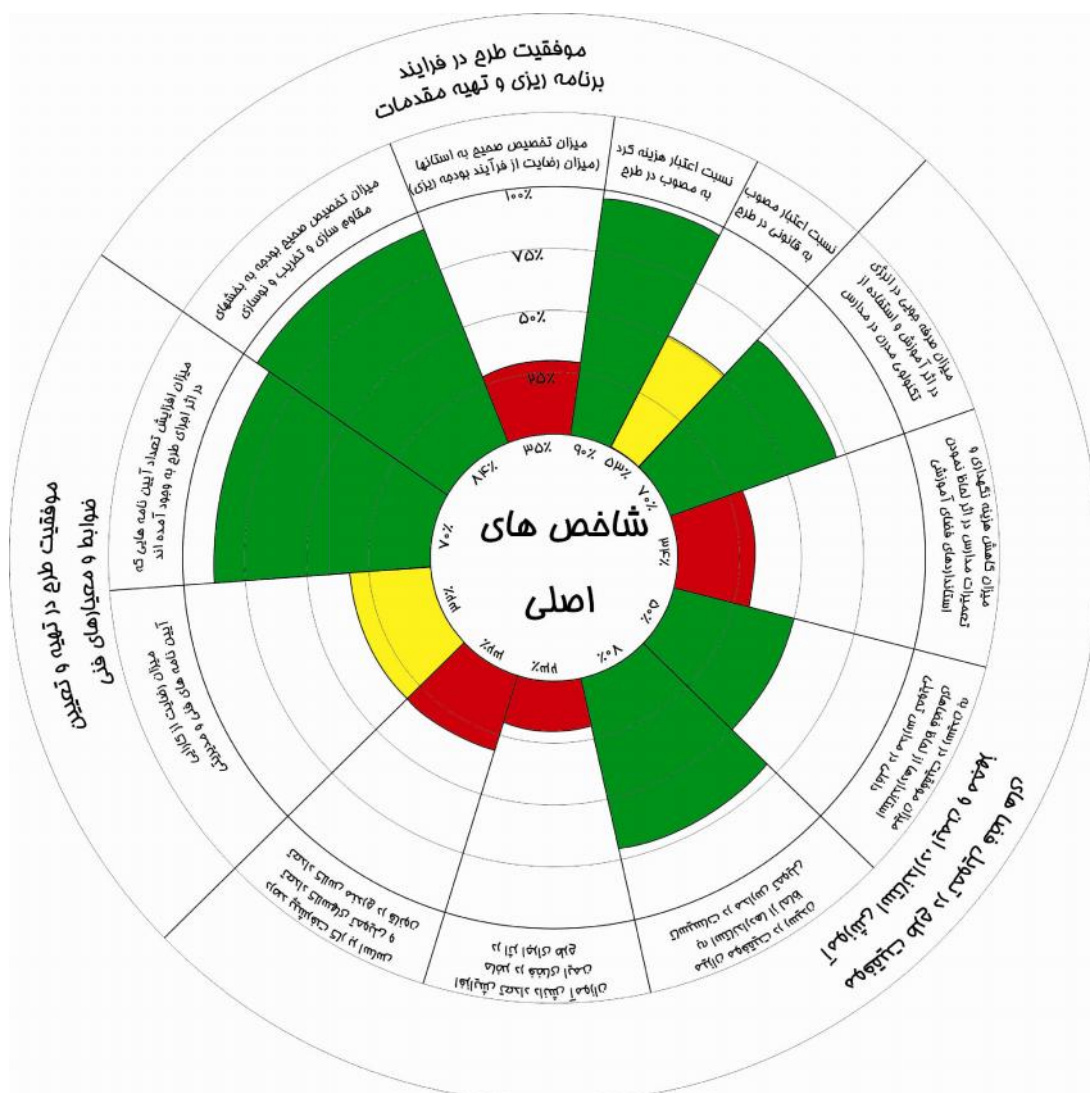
موفقیت طرح در فرایند برنامه ریزی و تهیه مقدمات

میزان تخصیص صحیح به استانها (میزان رضایت از فرآیند بودجه ریزی)

نسبت اعتبار هزینه کرد به مصوب در طرح

نسبت اعتبار مصوب به قانونی در طرح

میزان تخصیص صحیح بودجه به بخشهای مقاوم سازی و تخریب و نوسازی

میزان صرفه جویی در انرژی در اثر آموزش و استفاده از تکنولوژی مدرن در مدارس

میزان افزایش تعداد آیین نامه هایی که در اثر اجرای طرح به وجود آمده اند

میزان کاهش هزینه نگهداری و تعمیرات مدارس در اثر لحاظ نمودن استانداردهای فضای آموزشی

موفقیت طرح در تهیه و تعیین ضوابط و معیارهای فنی

میزان رضایت از اجرای آیین نامه ها و دستورالعمل ها

موفقیت طرح در استانداردسازی و بهره برداری فضاهای آموزشی

۱۰۰٪
۷۵٪
۵۰٪
۲۵٪

شاخص های اصلی

۳۵٪
۹۰٪
۵۳٪
۷۰٪
۳۴٪
۵۰٪
۸۰٪
۳۴٪
۳۴٪
۳۴٪
۷۰٪
۸۴٪

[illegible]

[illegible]

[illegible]

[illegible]